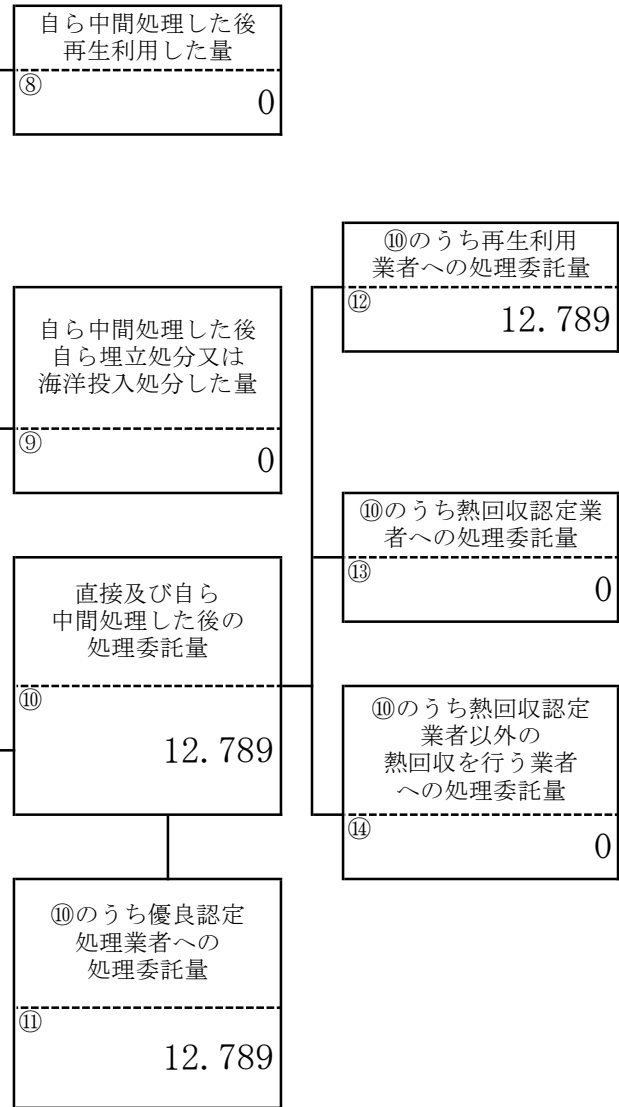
自ら中間処理した後
再生利用した量
⑧
0

⑩のうち再生利用
業者への処理委託量
⑫
12.789

自ら中間処理した後
自ら埋立処分又は
海洋投入処分した量
⑨
0

⑩のうち熱回収認定業
者への処理委託量
⑬
0

直接及び自ら
中間処理した後の
処理委託量
⑩
12.789

⑩のうち熱回収認定
業者以外の
熱回収を行う業者
への処理委託量
⑭
0

⑩のうち優良認定
処理業者への
処理委託量
⑪
12.789